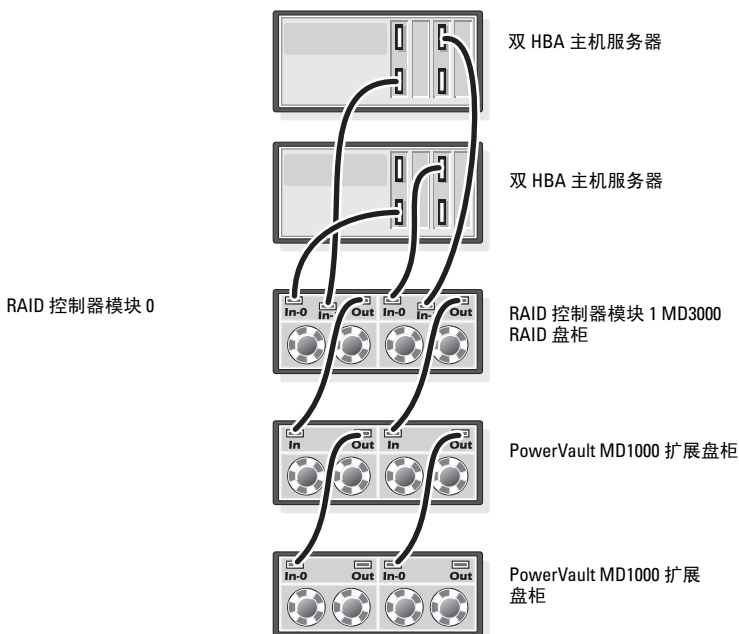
双 HBA 主机服务器

双 HBA 主机服务器

RAID 控制器模块 0

In-0 In- Out In-0 In- Out

RAID 控制器模块 1 MD3000 RAID 盘柜

In Out In Out

PowerVault MD1000 扩展盘柜

In-0 Out In-0 Out

PowerVault MD1000 扩展盘柜